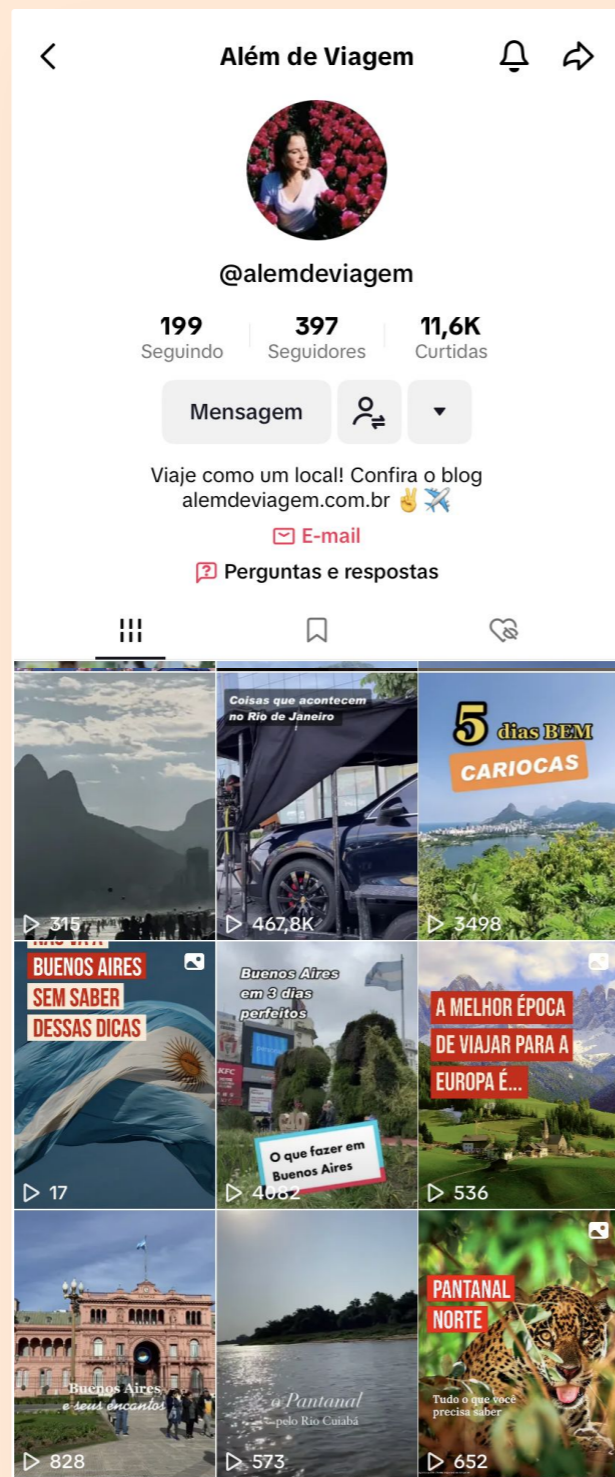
Além de Viagem

@alemdeviagem

199 Seguindo
397 Seguidores
11,6K Curtidas

Mensagem

Viaje como um local! Confira o blog alemdeviagem.com.br ✌️✈️

E-mail

Perguntas e respostas

315

Coisas que acontecem no Rio de Janeiro
467,8K

5 dias BEM CARIOCAS
3498

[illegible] BUENOS AIRES SEM SABER DESSAS DICAS
17

Buenos Aires em 3 dias perfeitos
O que fazer em Buenos Aires
4082

A MELHOR ÉPOCA DE VIAJAR PARA A EUROPA É...
536

Buenos Aires e seus encantos
828

Pantanal pelo Rio Cuiabá
573

PANTANAL NORTE
Tudo o que você precisa saber
652